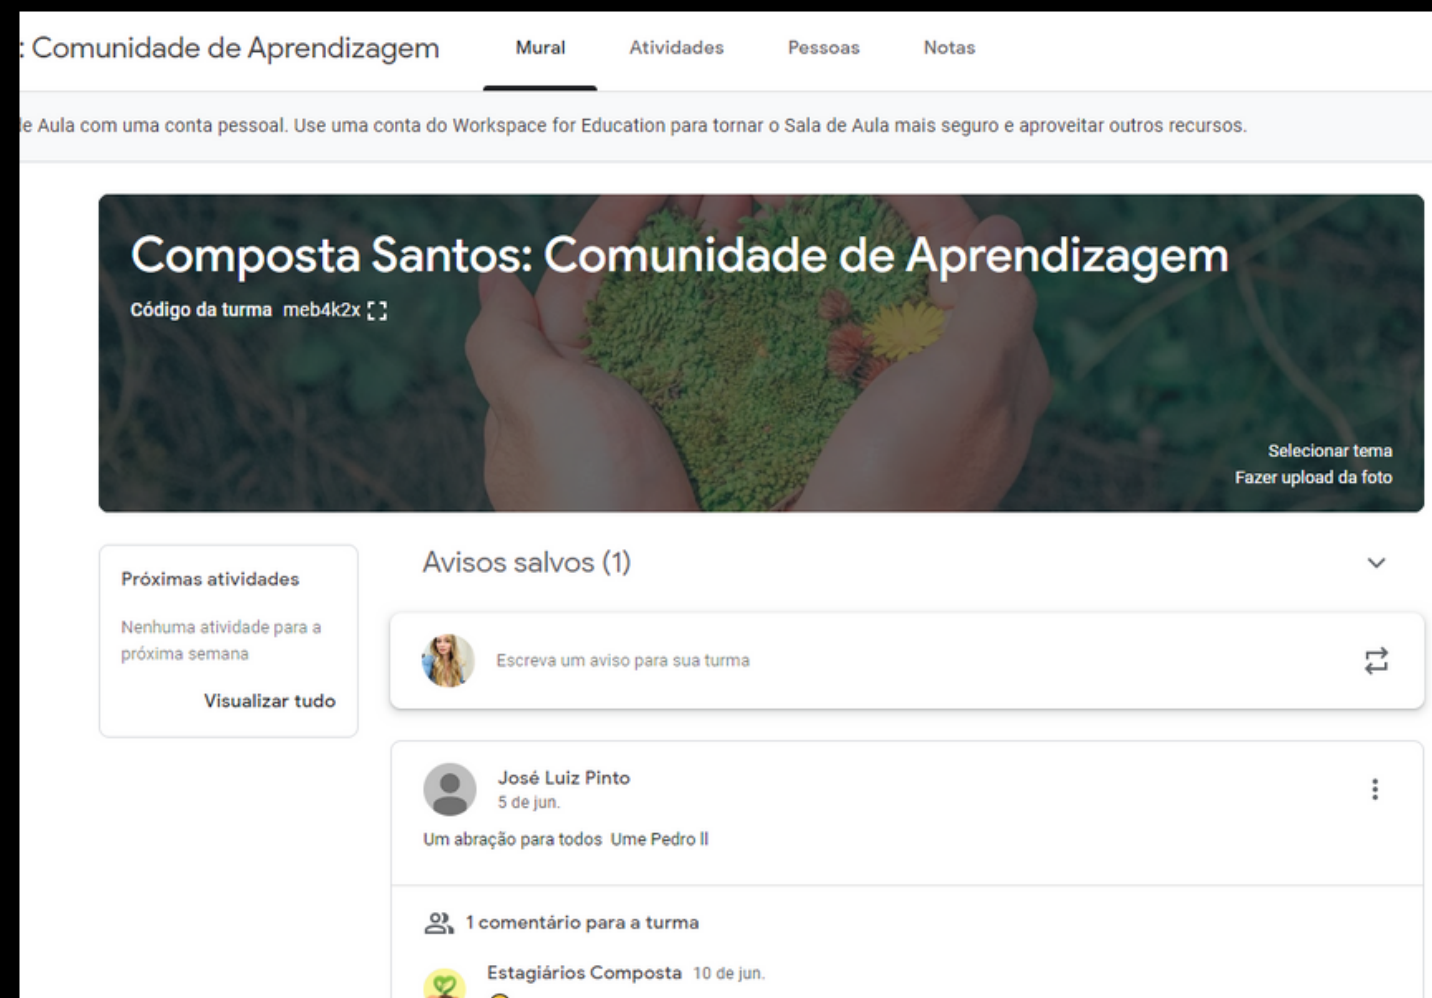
: Comunidade de Aprendizagem

Mural
Atividades
Pessoas
Notas

le Aula com uma conta pessoal. Use uma conta do Workspace for Education para tornar o Sala de Aula mais seguro e aproveitar outros recursos.

Composta Santos: Comunidade de Aprendizagem

Código da turma meb4k2x

Selecionar tema
Fazer upload da foto

Próximas atividades

Nenhuma atividade para a próxima semana

Visualizar tudo

Avisos salvos (1)

Escreva um aviso para sua turma

José Luiz Pinto
5 de jun.

Um abração para todos Ume Pedro II

1 comentário para a turma

Estagiários Composta 10 de jun.